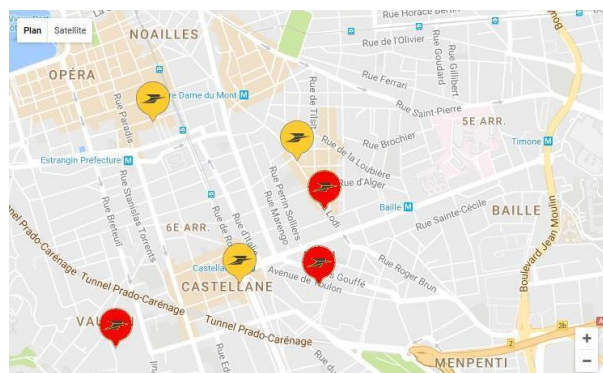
Plan
Satellite
NOAILLES
OPÉRA
Rue Horace Bertin
Rue de l'Olivier
Rue Ferrari
Rue Goudard
Rue Gilibert
Rue Saint-Pierre
re Dame du Mont
Rue Paradis
Rue de l'Isle
Rue de la Loubière
Rue Brochier
5E ARR.
Timone
Estrangin Préfecture
Rue d'Alger
Rue Perrin Sollier
Rue Marengo
Lodi
Baille
Rue Sainte-Cécile
BAILLE
Rue Stanislas Torrents
Rue Breteuil
6E ARR.
Rue de Rome
Castellane
CASTELLANE
Avenue de Toulon
Rue Gouffé
Rue Roger Brun
Tunnel Prado-Carénage
Tunnel Prado-Carénage
Tunnel Prado-Carénage
Boulevard Jean Moulin
VAU
MENPENTI
+
−